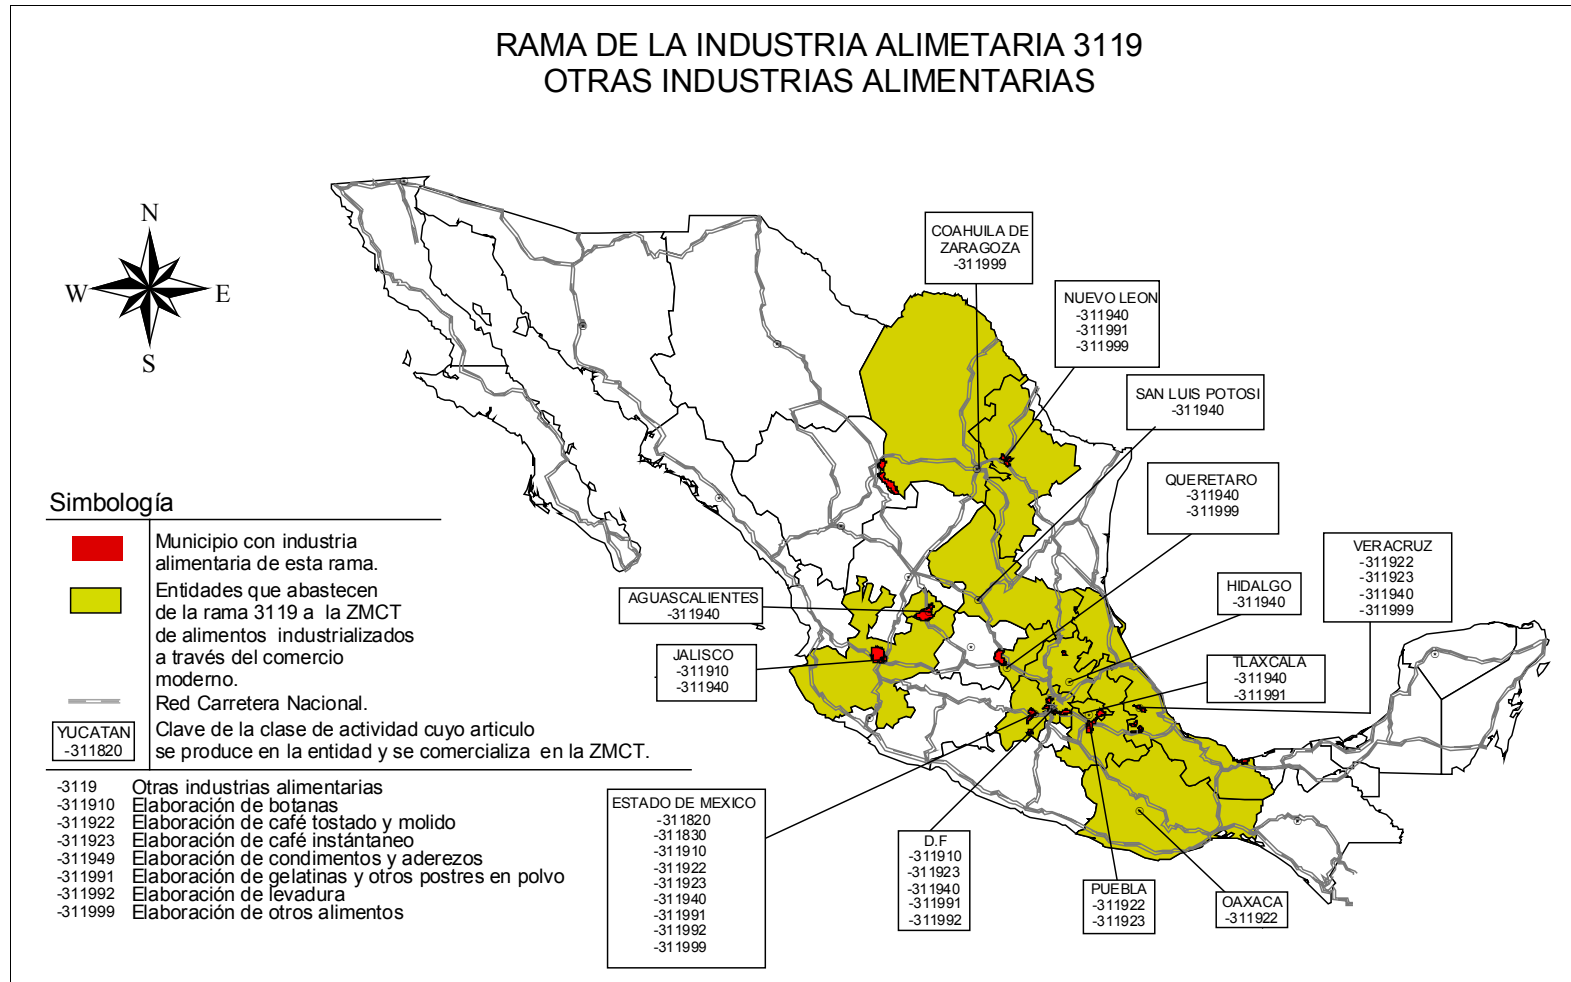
RAMA DE LA INDUSTRIA ALIMETARIA 3119
OTRAS INDUSTRIAS ALIMENTARIAS

N
W
E
S

COAHUILA DE ZARAGOZA
-311999

NUEVO LEON
-311940
-311991
-311999

SAN LUIS POTOSI
-311940

QUERETARO
-311940
-311999

VERACRUZ
-311922
-311923
-311940
-311999

HIDALGO
-311940

AGUASCALIENTES
-311940

JALISCO
-311910
-311940

TLAXCALA
-311940
-311991

Simbología

Municipio con industria alimentaria de esta rama.

Entidades que abastecen de la rama 3119 a la ZMCT de alimentos industrializados a través del comercio moderno.

Red Carretera Nacional.

YUCATAN
-311820
Clave de la clase de actividad cuyo articulo se produce en la entidad y se comercializa en la ZMCT.

-3119 Otras industrias alimentarias
-311910 Elaboración de botanas
-311922 Elaboración de café tostado y molido
-311923 Elaboración de café instántaneo
-311949 Elaboración de condimentos y aderezos
-311991 Elaboración de gelatinas y otros postres en polvo
-311992 Elaboración de levadura
-311999 Elaboración de otros alimentos

ESTADO DE MEXICO
-311820
-311830
-311910
-311922
-311923
-311940
-311991
-311992
-311999

D.F
-311910
-311923
-311940
-311991
-311992

PUEBLA
-311922
-311923

OAXACA
-311922